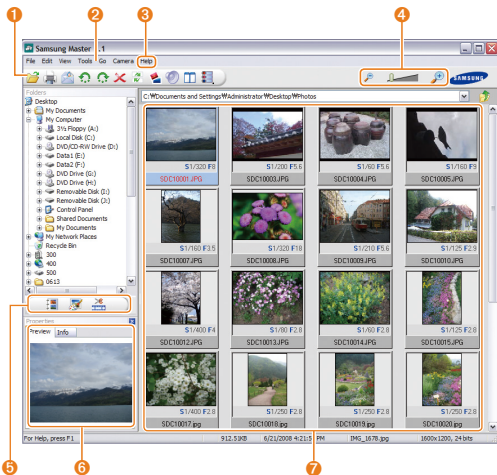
1
2
3
4
Samsung Master .1
File Edit View Tools Go Camera Help
SAMSUNG
Folders
Desktop
My Documents
My Computer
3½ Floppy (A:)
Local Disk (C:)
DVD/CD-RW Drive (D:)
Data1 (E:)
Data2 (F:)
DVD Drive (G:)
DVD Drive (H:)
Removable Disk (I:)
Removable Disk (J:)
Control Panel
Shared Documents
My Documents
My Network Places
Recycle Bin
300
400
500
0613
C:₩Documents and Settings₩Administrator₩Desktop₩Photos
S1/320 F8
SDC10001.JPG
S1/200 F5.6
SDC10003.JPG
S1/60 F5.6
SDC10004.JPG
S1/160 F3
SDC10005.JPG
S1/160 F3.5
SDC10007.JPG
S1/320 F18
SDC10008.JPG
S1/210 F5.6
SDC10009.JPG
S1/125 F2.8
SDC10010.JPG
S1/400 F4
SDC10012.JPG
S1/80 F2.8
SDC10013.JPG
S1/60 F2.8
SDC10014.JPG
S1/125 F2.8
SDC10015.JPG
S1/400 F2.8
SDC10017.jpg
S1/250 F2.8
SDC10018.jpg
S1/250 F2.8
SDC10019.jpg
S1/250 F2.8
SDC10020.jpg
Properties
Preview Info
For Help, press F1
912.51KB
6/21/2008 6:13 PM
IMG_1678.jpg
1600x1200, 24 bits
5
6
7